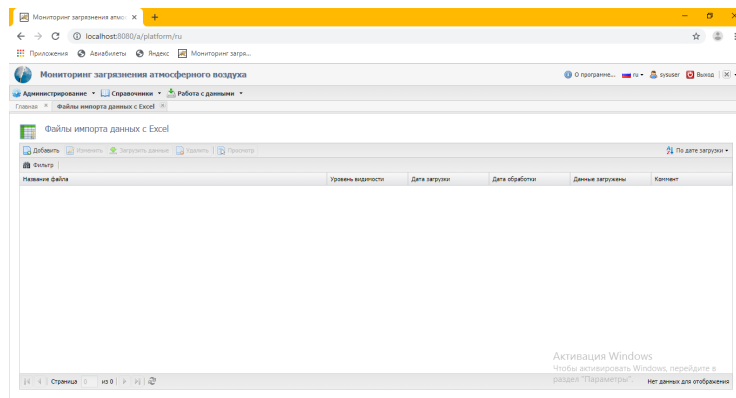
Мониторинг загрязнения атмос ×
+
localhost:8080/a/platform/ru
Приложения Авиабилеты Яндекс Мониторинг загря...

Мониторинг загрязнения атмосферного воздуха
О программе... ru sysuser Выход

Администрирование Справочники Работа с данными
Главная × Файлы импорта данных с Excel ×

Файлы импорта данных с Excel

Добавить Изменить Загрузить данные Удалить Просмотр
По дате загрузки
Фильтр

| Название файла | Уровень видимости | Дата загрузки | Дата обработки | Данные загружены | Коммент |
|---|---|---|---|---|---|

Страница 0 из 0
Нет данных для отображения

Активация Windows
Чтобы активировать Windows, перейдите в раздел "Параметры".